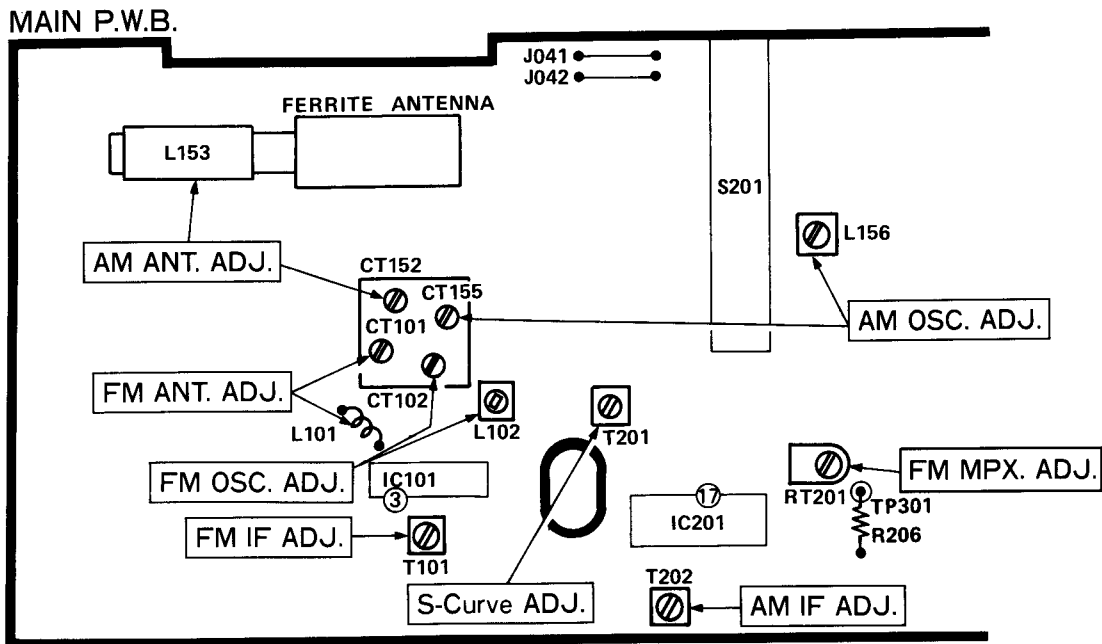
MAIN P.W.B.

J041
J042
FERRITE ANTENNA
L153
S201
L156
AM ANT. ADJ.
CT152
CT155
CT101
AM OSC. ADJ.
FM ANT. ADJ.
CT102
L101
L102
T201
FM OSC. ADJ.
IC101
③
FM MPX. ADJ.
RT201
TP301
⑰
IC201
R206
FM IF ADJ.
T101
T202
S-Curve ADJ.
AM IF ADJ.